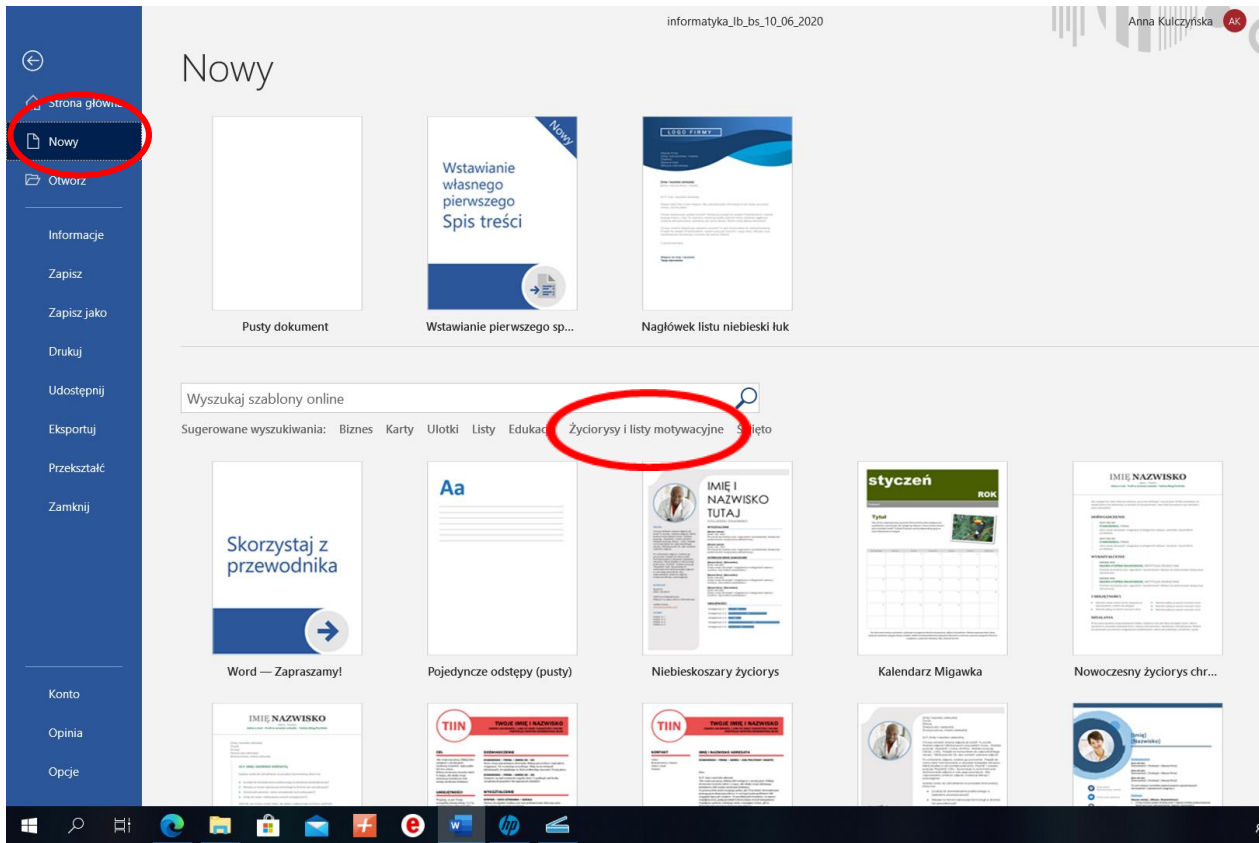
informatyka_lb_bs_10_06_2020

Anna Kulczyńska AK

Strona główna

Nowy

Otwórz

Informacje

Zapisz

Zapisz jako

Drukuj

Udostępnij

Eksportuj

Przekształć

Zamknij

Konto

Opinia

Opcje

Nowy

Pusty dokument

Nowy

Wstawianie własnego pierwszego Spis treści

Wstawianie pierwszego sp...

LOGO FIRMY

Nagłówek listu niebieski łuk

Wyszukaj szablony online

Sugerowane wyszukiwania: Biznes Karty Ulotki Listy Edukac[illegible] Życiorysy i listy motywacyjne Święto

Skorzystaj z przewodnika

Word — Zapraszamy!

Aa

Pojedyncze odstępy (pusty)

IMIĘ I NAZWISKO TUTAJ

Niebieskoszary życiorys

styczeń ROK

Tytuł

Kalendarz Migawka

IMIĘ NAZWISKO

Nowoczesny życiorys chr...

IMIĘ NAZWISKO

TIIN TWOJE IMIĘ I NAZWISKO

TIIN TWOJE IMIĘ I NAZWISKO

[Imię] [Nazwisko]